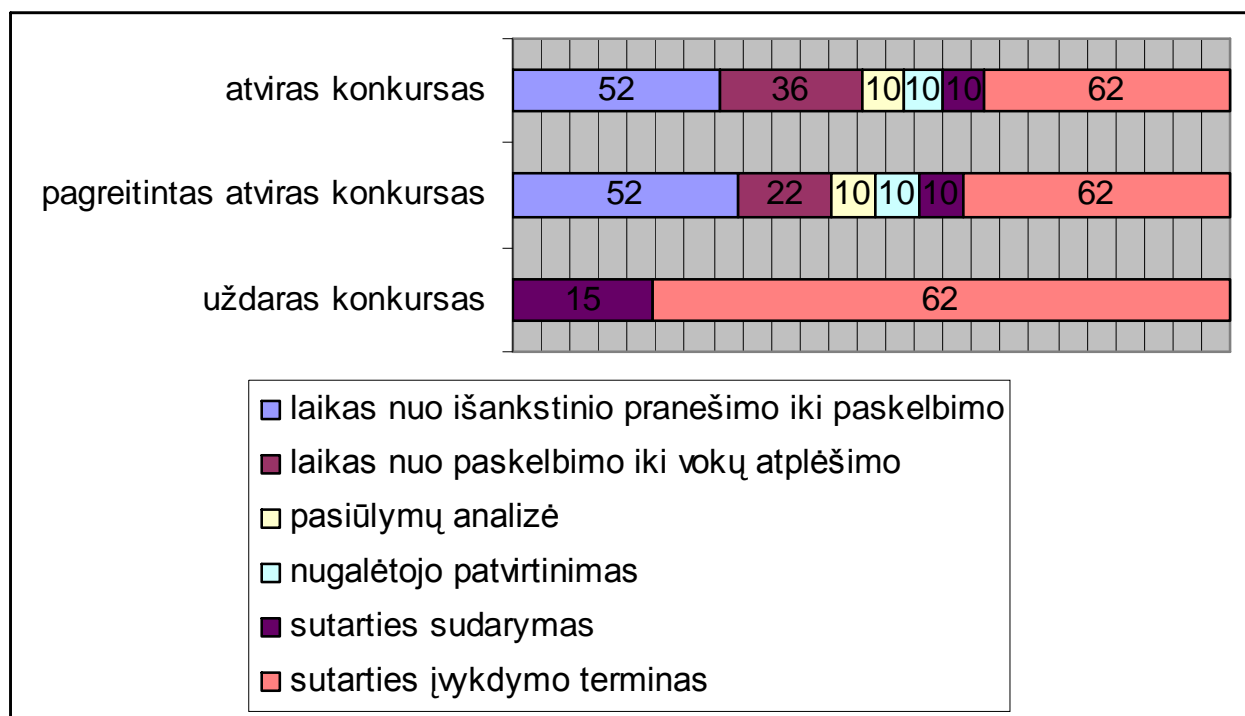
atviras konkursas 52 36 10 10 10 62

pagreitintas atviras konkursas 52 22 10 10 10 62

uždaras konkursas 15 62

laikas nuo išankstinio pranešimo iki paskelbimo
laikas nuo paskelbimo iki vokų atplėšimo
pasiūlymų analizė
nugalėtojo patvirtinimas
sutarties sudarymas
sutarties įvykdymo terminas